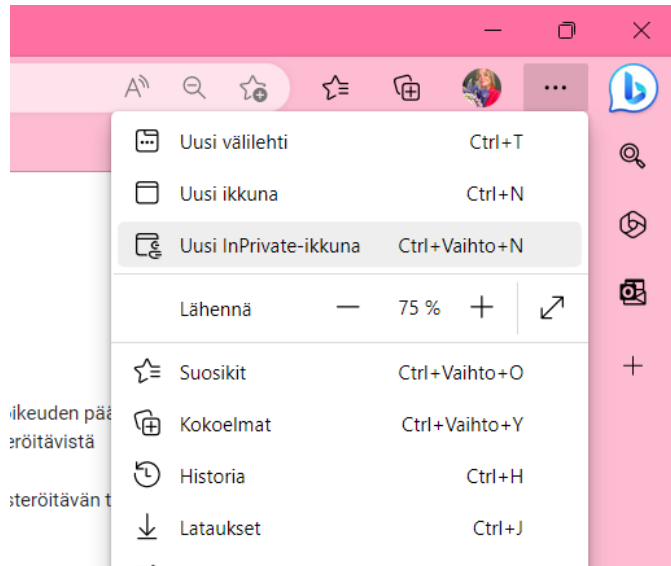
Uusi välilehti Ctrl+T

Uusi ikkuna Ctrl+N

Uusi InPrivate-ikkuna Ctrl+Vaihto+N

Lähennä — 75 % +

Suosikit Ctrl+Vaihto+O

Kokoelmat Ctrl+Vaihto+Y

Historia Ctrl+H

Lataukset Ctrl+J

oikeuden pää
eröitävistä

steröitävän t